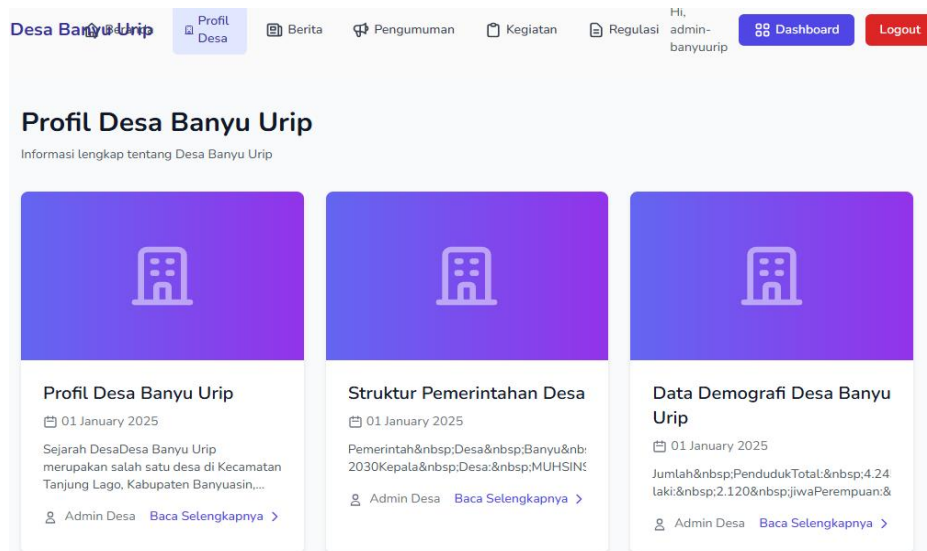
Desa Banyu Urip Beranda Profil Desa Berita Pengumuman Kegiatan Regulasi Hi, admin-banyuurip Dashboard Logout

Profil Desa Banyu Urip

Informasi lengkap tentang Desa Banyu Urip

Profil Desa Banyu Urip

01 January 2025

Sejarah DesaDesa Banyu Urip merupakan salah satu desa di Kecamatan Tanjung Lago, Kabupaten Banyuasin,...

Admin Desa Baca Selengkapnya >

Struktur Pemerintahan Desa

01 January 2025

Pemerintah&nbsp;Desa&nbsp;Banyu&nb: 2030Kepala&nbsp;Desa:&nbsp;MUHSIN!

Admin Desa Baca Selengkapnya >

Data Demografi Desa Banyu Urip

01 January 2025

Jumlah&nbsp;PendudukTotal:&nbsp;4.24 laki:&nbsp;2.120&nbsp;jiwaPerempuan:&

Admin Desa Baca Selengkapnya >